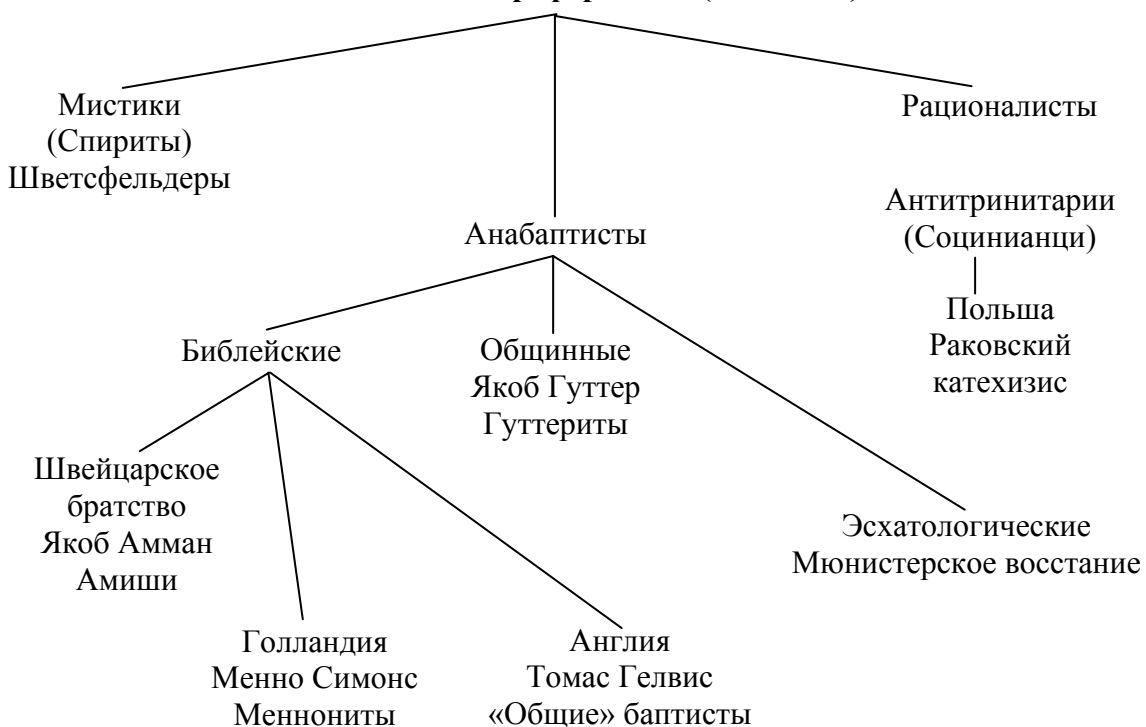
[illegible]

Мистики (Спириты) Шветсфельдеры

Рационалисты

Антитринитарии (Социнианци)

Польша Раковский катехизис

Анабаптисты

Библейские

Общинные Якоб Гуттер Гуттериты

Швейцарское братство Якоб Амман Амиши

Эсхатологические Мюнистерское восстание

Голландия Менно Симонс Меннониты

Англия Томас Гелвис «Общие» баптисты